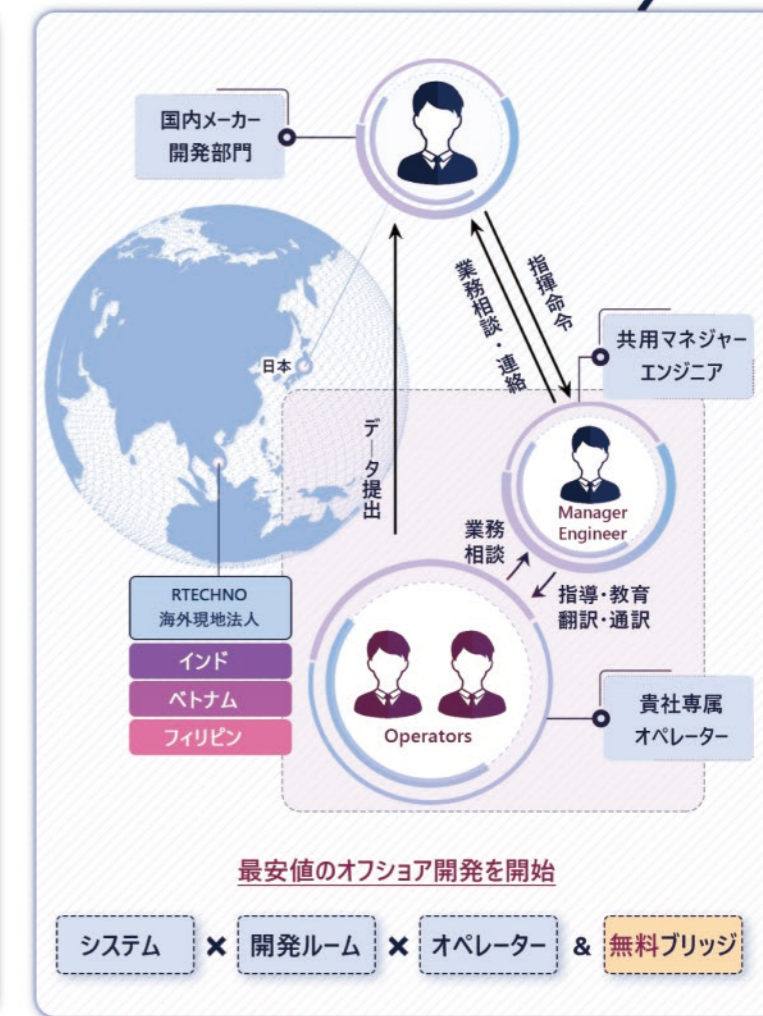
国内メーカー
開発部門

日本

業務相談・連絡

指揮命令

共用マネジャー
エンジニア

データ提出

Manager
Engineer

業務
相談

指導・教育
翻訳・通訳

RTECHNO
海外現地法人

インド

ベトナム

フィリピン

Operators

貴社専属
オペレーター

最安値のオフショア開発を開始

システム × 開発ルーム × オペレーター & 無料ブリッジ